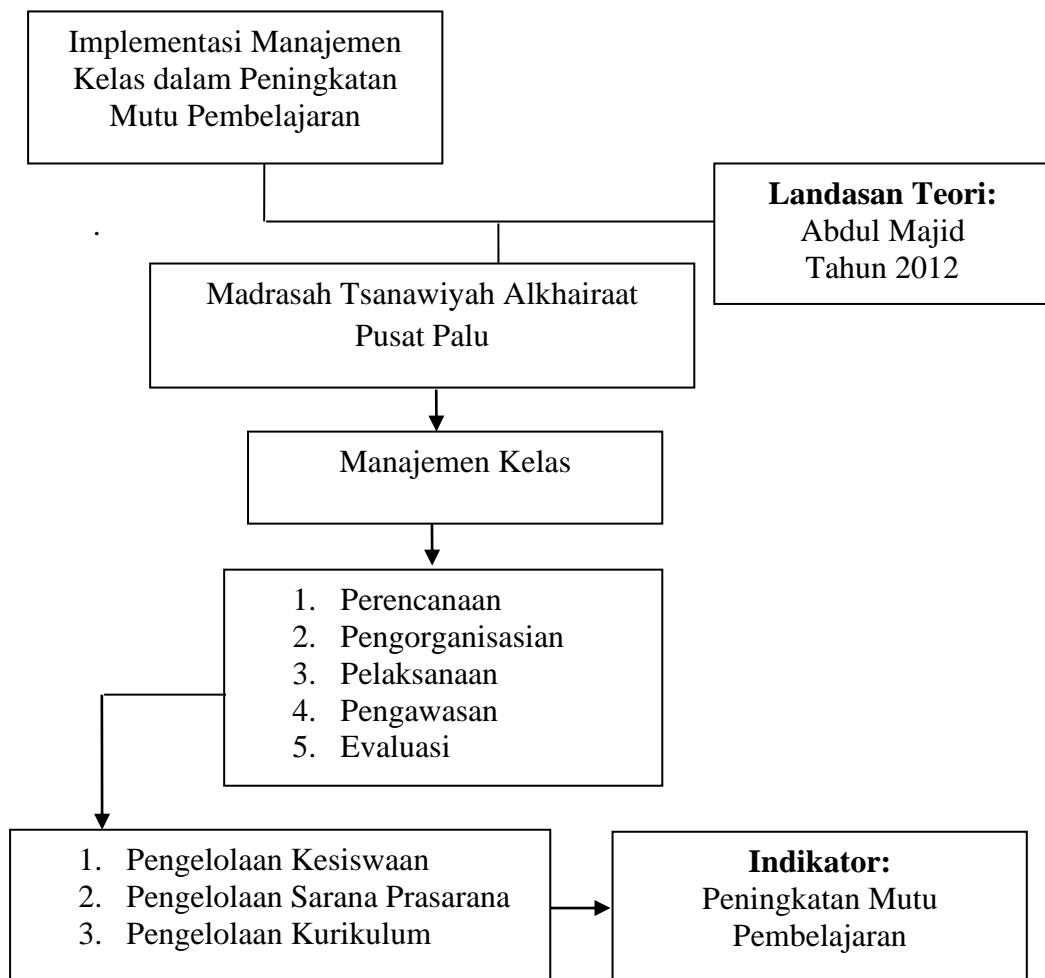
Implementasi Manajemen Kelas dalam Peningkatan Mutu Pembelajaran

Landasan Teori:
Abdul Majid
Tahun 2012

.

Madrasah Tsanawiyah Alkhairaat Pusat Palu

Manajemen Kelas

1. Perencanaan
2. Pengorganisasian
3. Pelaksanaan
4. Pengawasan
5. Evaluasi

1. Pengelolaan Kesiswaan
2. Pengelolaan Sarana Prasarana
3. Pengelolaan Kurikulum

Indikator:
Peningkatan Mutu Pembelajaran